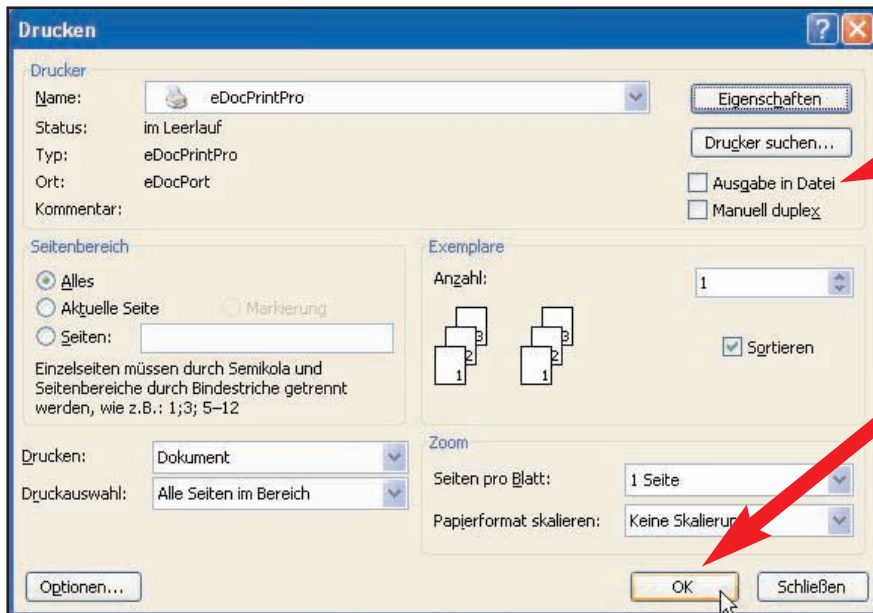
Drucken

Drucker

Name: eDocPrintPro

Status: im Leerlauf

Typ: eDocPrintPro

Ort: eDocPort

Kommentar:

Eigenschaften

Drucker suchen...

Ausgabe in Datei

Manuell duplex

Seitenbereich

Alles

Aktuelle Seite

Markierung

Seiten:

Einzelseiten müssen durch Semikola und Seitenbereiche durch Bindestriche getrennt werden, wie z.B.: 1;3; 5–12

Exemplare

Anzahl: 1

3 2 1 3 2 1

Sortieren

Drucken: Dokument

Druckauswahl: Alle Seiten im Bereich

Zoom

Seiten pro Blatt: 1 Seite

Papierformat skalieren: Keine Skalierun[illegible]

Optionen...

OK

Schließen